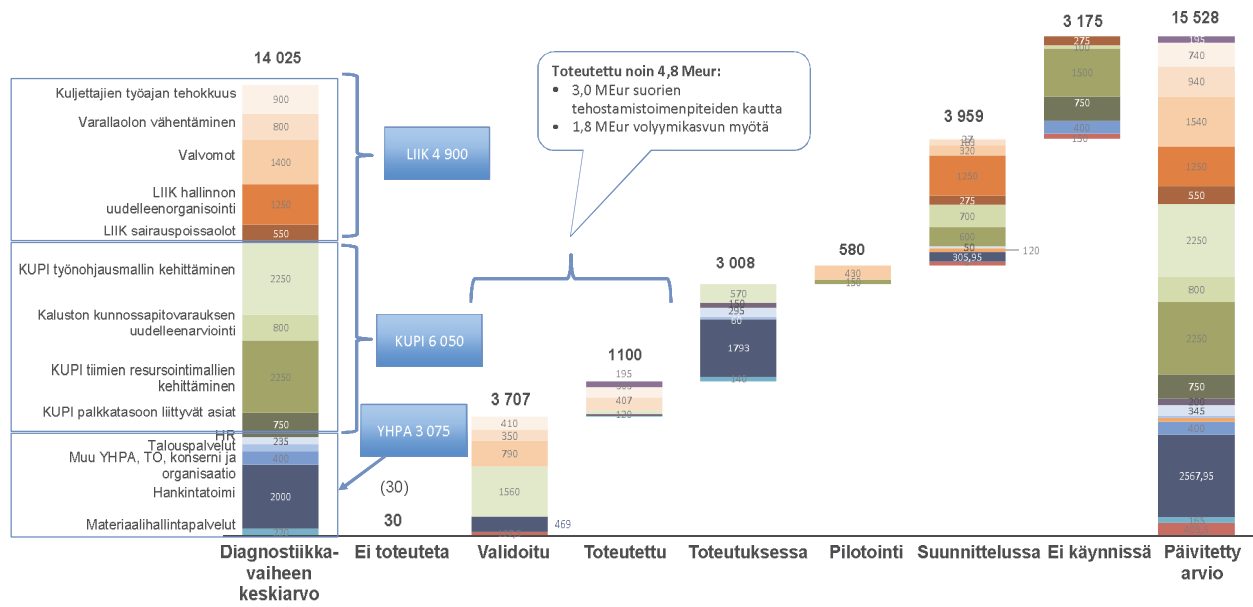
14 025

Kuljettajien työajan tehokkuus 900
Varallaolon vähentäminen 800
Valvomot 1400
LIIK hallinnon uudelleenorganisointi 1250
LIIK sairauspoissaolot 550
KUPI työnohjausmallin kehittäminen 2250
Kaluston kunnossapitovarauksen uudelleenarviointi 800
KUPI tiimien resursointimallien kehittäminen 2250
KUPI palkkatasoon liittyvät asiat 750
HR
Talouspalvelut 235
Muu YHPA, TO, konserni ja organisaatio 400
Hankintatoimi 2000
Materiaalihallintapalvelut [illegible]

LIIK 4 900
KUPI 6 050
YHPA 3 075

Toteutettu noin 4,8 Meur:
• 3,0 MEur suorien tehostamistoimenpiteiden kautta
• 1,8 MEur volyymikasvun myötä

(30)
30

3 707
410
350
790
1560
469
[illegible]

1100
195
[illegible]
407
120

3 008
570
150
295
60
1793
140

580
430
150

3 959
27
100
320
1250
275
700
600
50
120
305,95

3 175
275
100
1500
750
400
150

15 528
195
740
940
1540
1250
550
2250
800
3250
750
200
345
400
2567,95
165

Diagnostiikka-vaiheen keskiarvo
Ei toteuteta
Validoitu
Toteutettu
Toteutuksessa
Pilotointi
Suunnittelussa
Ei käynnissä
Päivitetty arvio